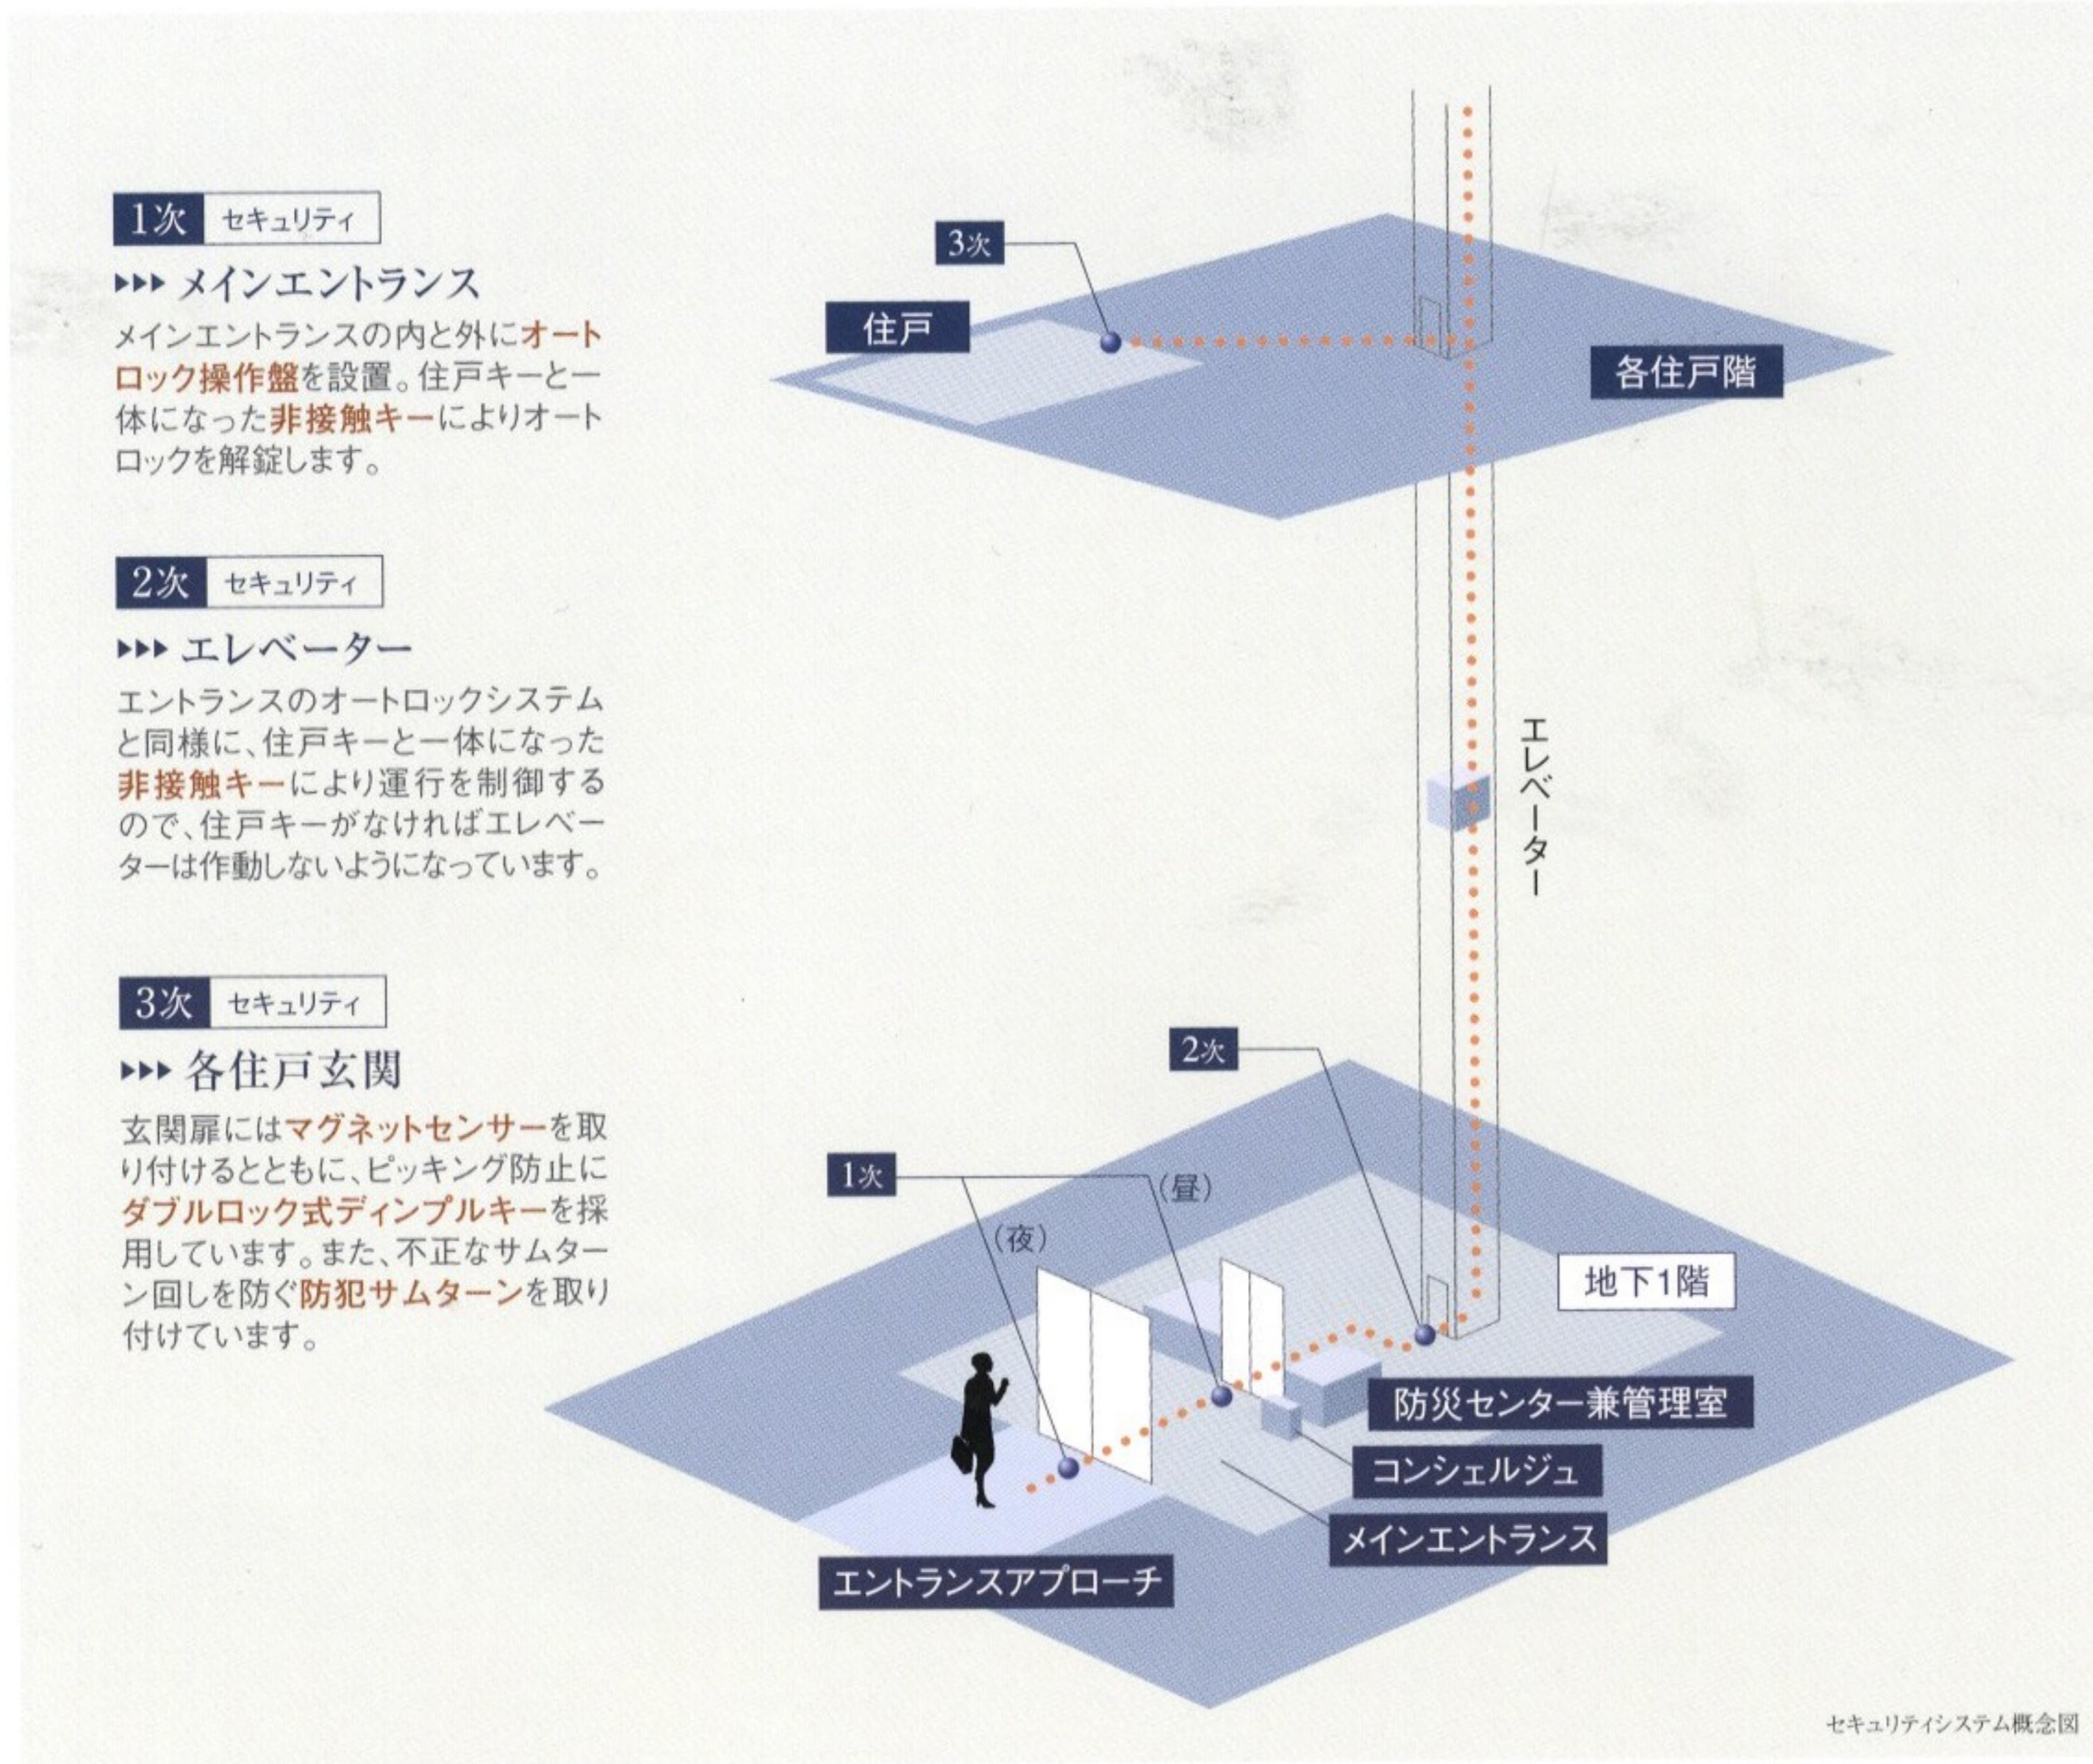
1次 セキュリティ

▸▸▸ メインエントランス

メインエントランスの内と外にオートロック操作盤を設置。住戸キーと一体になった非接触キーによりオートロックを解錠します。

2次 セキュリティ

▸▸▸ エレベーター

エントランスのオートロックシステムと同様に、住戸キーと一体になった非接触キーにより運行を制御するので、住戸キーがなければエレベーターは作動しないようになっています。

3次 セキュリティ

▸▸▸ 各住戸玄関

玄関扉にはマグネットセンサーを取り付けるとともに、ピッキング防止にダブルロック式ディンプルキーを採用しています。また、不正なサムターン回しを防ぐ防犯サムターンを取り付けています。

3次

住戸

各住戸階

エレベーター

2次

1次

(昼)

(夜)

地下1階

防災センター兼管理室

コンシェルジュ

メインエントランス

エントランスアプローチ

セキュリティシステム概念図